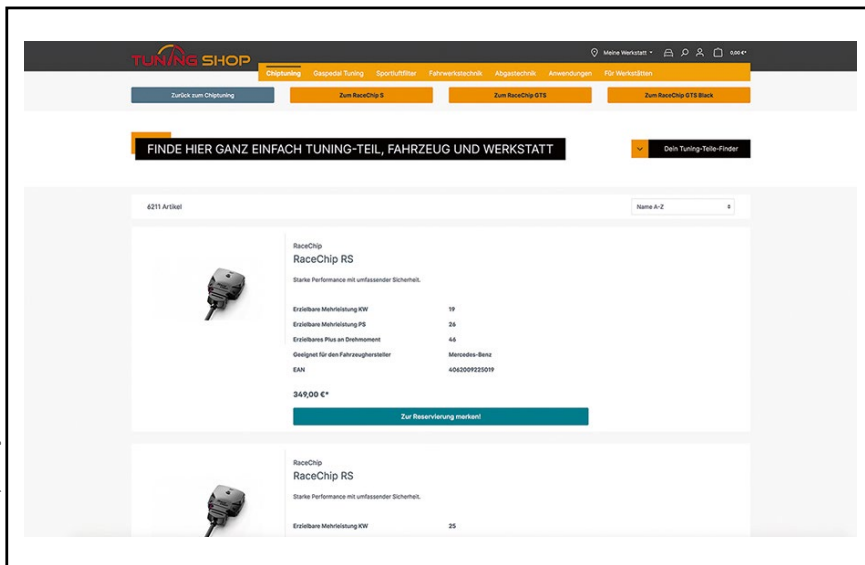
TUNING SHOP

Meine Werkstatt 0,00 €*

Chiptuning Gaspedal Tuning Sportluftfilter Fahrwerkstechnik Abgastechnik Anwendungen Für Werkstätten

Zurück zum Chiptuning Zum RaceChip S Zum RaceChip GTS Zum RaceChip GTS Black

FINDE HIER GANZ EINFACH TUNING-TEIL, FAHRZEUG UND WERKSTATT

Dein Tuning-Teile-Finder

6211 Artikel

Name A-Z

RaceChip
RaceChip RS

Starke Performance mit umfassender Sicherheit.

| | |
|---|---|
| Erzielbare Mehrleistung KW | 19 |
| Erzielbare Mehrleistung PS | 26 |
| Erzielbares Plus an Drehmoment | 46 |
| Geeignet für den Fahrzeughersteller | Mercedes-Benz |
| EAN | 4062009225019 |

349,00 €*

Zur Reservierung merken!

RaceChip
RaceChip RS

Starke Performance mit umfassender Sicherheit.

| | |
|---|---|
| Erzielbare Mehrleistung KW | 25 |